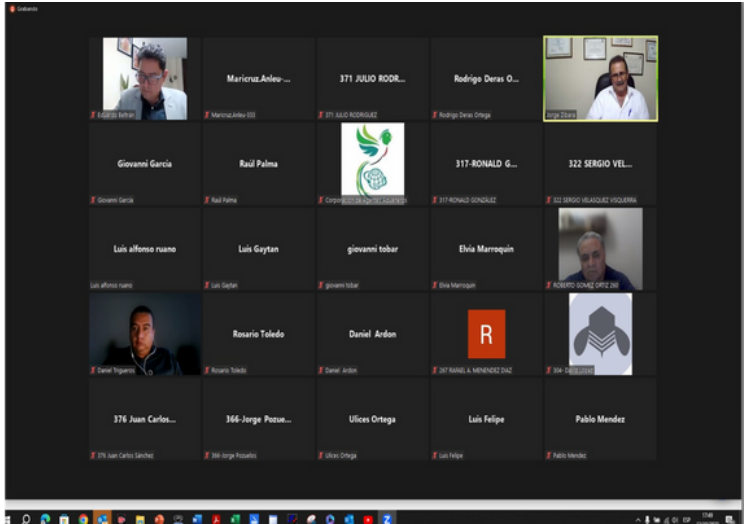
Grabando

Eduardo Beltrán

Maricruz.Anleu-...
Maricruz.Anleu-333

371 JULIO RODR...
371 JULIO RODRIGUEZ

Rodrigo Deras O...
Rodrigo Deras Ortega

Jorge Zibara

Giovanni García
Giovanni García

Raúl Palma
Raúl Palma

Corporación de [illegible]

317-RONALD G...
317-RONALD GONZALEZ

322 SERGIO VEL...
322 SERGIO VELASQUEZ VISQUERRA

Luis alfonso ruano
Luis alfonso ruano

Luis Gaytan
Luis Gaytan

giovanni tobar
giovanni tobar

Elvia Marroquin
Elvia Marroquin

ROBERTO GOMEZ ORTIZ 260

Daniel Trigueros

Rosario Toledo
Rosario Toledo

Daniel Ardon
Daniel Ardon

R
247 RAFAEL A. MENENDEZ DIAZ

304- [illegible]

376 Juan Carlos...
376 Juan Carlos Sánchez

366-Jorge Pozue...
366-Jorge Pozuelos

Ulices Ortega
Ulices Ortega

Luis Felipe
Luis Felipe

Pablo Mendez
Pablo Mendez

ESP 17:49